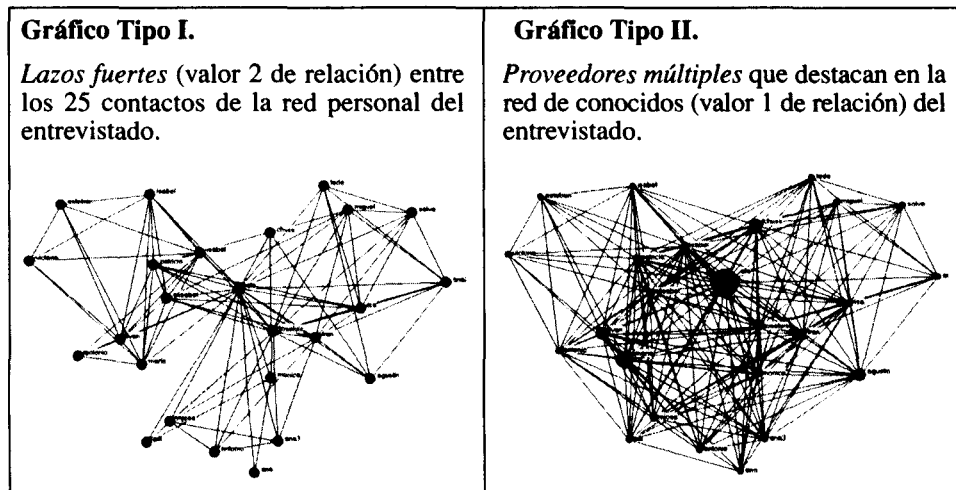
**Gráfico Tipo I.**

*Lazos fuertes* (valor 2 de relación) entre los 25 contactos de la red personal del entrevistado.

**Gráfico Tipo II.**

*Proveedores múltiples* que destacan en la red de conocidos (valor 1 de relación) del entrevistado.